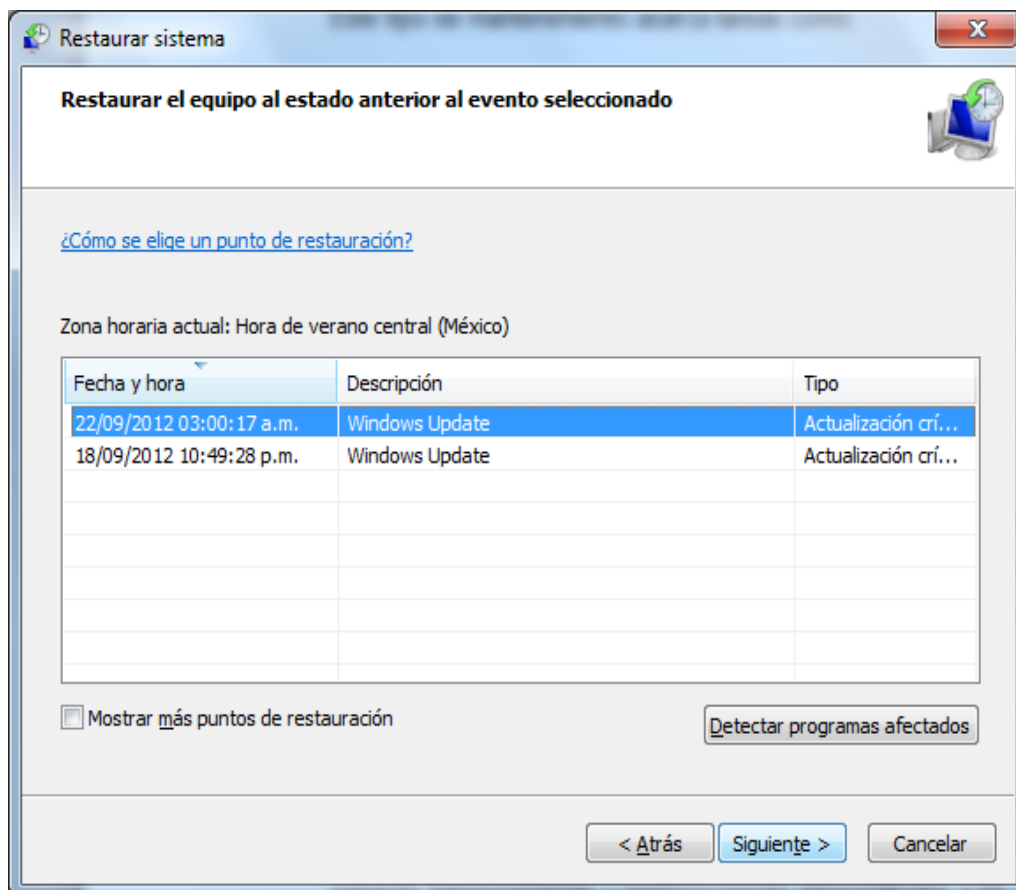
Restaurar sistema

X

Restaurar el equipo al estado anterior al evento seleccionado

¿Cómo se elige un punto de restauración?

Zona horaria actual: Hora de verano central (México)

| Fecha y hora | Descripción | Tipo |
|---|---|---|
| 22/09/2012 03:00:17 a.m. | Windows Update | Actualización crí... |
| 18/09/2012 10:49:28 p.m. | Windows Update | Actualización crí... |

Mostrar más puntos de restauración

Detectar programas afectados

< Atrás

Siguiente >

Cancelar